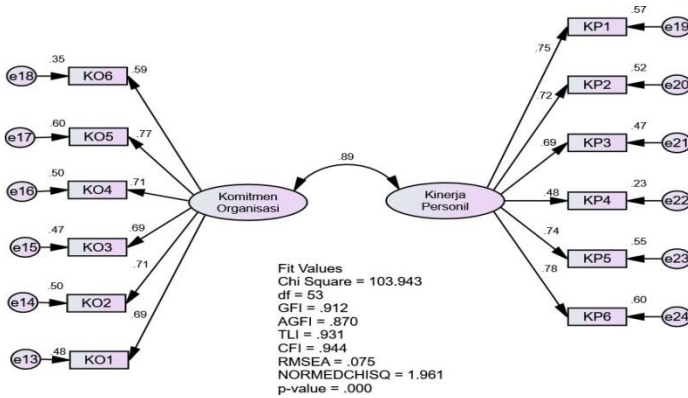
.35
e18
KO6
.59
.60
e17
KO5
.77
.50
e16
KO4
.71
.47
e15
KO3
.69
.71
.50
e14
KO2
.69
.48
e13
KO1

Komitmen Organisasi

.89

Kinerja Personil

.57
KP1
e19
.75
.52
KP2
e20
.72
.47
.69
KP3
e21
.23
.48
KP4
e22
.74
.55
KP5
e23
.78
.60
KP6
e24

Fit Values
Chi Square = 103.943
df = 53
GFI = .912
AGFI = .870
TLI = .931
CFI = .944
RMSEA = .075
NORMEDCHISQ = 1.961
p-value = .000